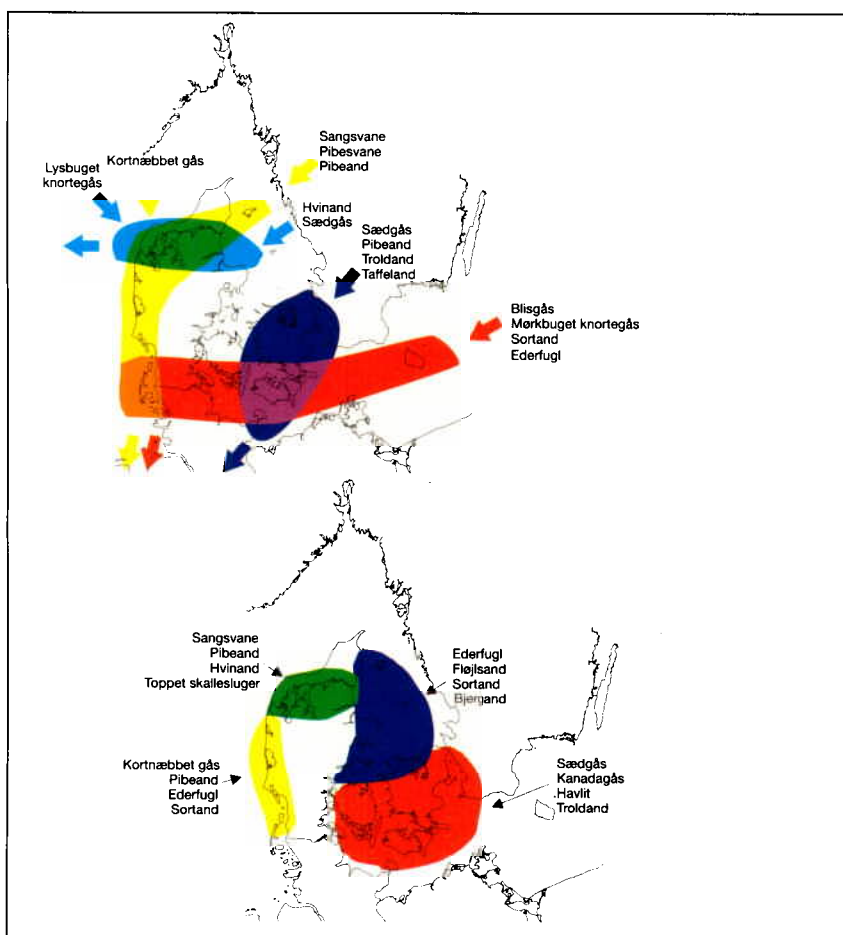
Kortnæbbet gås

Lysbuget knortegås

Sangsvane
Pibesvane
Pibeand

Hvinand
Sædgås

Sædgås
Pibeand
Troldand
Taffeland

Blisgås
Mørkbuget knortegås
Sortand
Ederfugl

Sangsvane
Pibeand
Hvinand
Toppet skallesluger

Ederfugl
Fløjlsand
Sortand
Bjergand

Kortnæbbet gås
Pibeand
Ederfugl
Sortand

Sædgås
Kanadagås
Havlit
Troldand